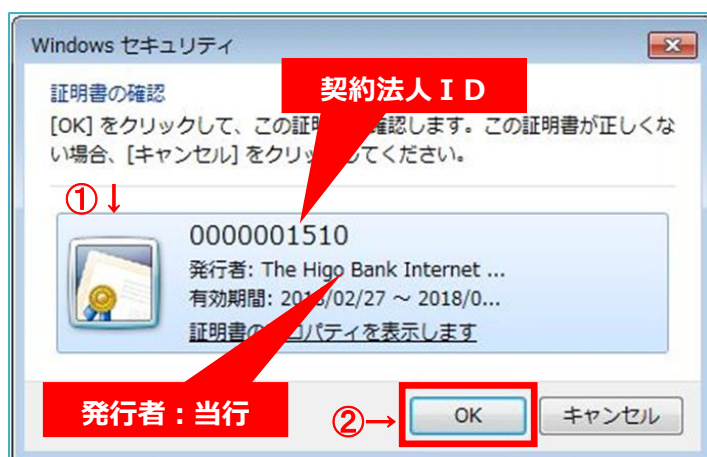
Windows セキュリティ

証明書の確認

契約法人ＩＤ

[OK] をクリックして、この証明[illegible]確認します。この証明書が正しくない場合、[キャンセル] をクリッ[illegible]してください。

①↓

0000001510

発行者: The Higo Bank Internet ...

有効期間: 20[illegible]/02/27 ～ 2018/0...

証明書の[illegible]ロパティを表示します

発行者：当行

②→

OK

キャンセル